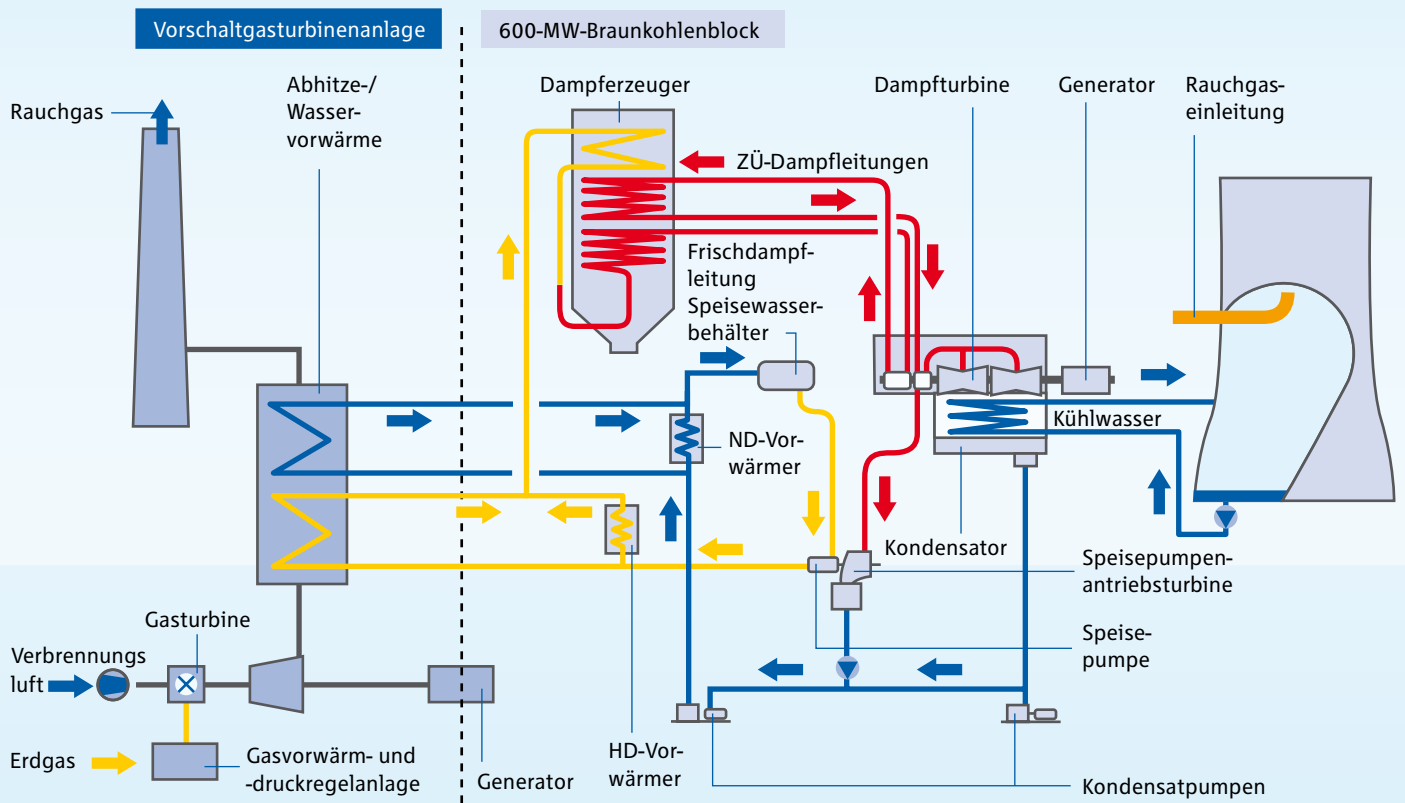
Vorschaltgasturbinenanlage

600-MW-Braunkohlenblock

Rauchgas

Abhitze-/ Wasser-vorwärme

Dampferzeuger

ZÜ-Dampfleitungen

Dampfturbine

Generator

Rauchgas-einleitung

Frischdampf-leitung

Speisewasser-behälter

ND-Vor-wärmer

Kühlwasser

Kondensator

Speisepumpen-antriebsturbine

Speise-pumpe

Gasturbine

Verbrennungs luft

Erdgas

Gasvorwärm- und -druckregelanlage

Generator

HD-Vor-wärmer

Kondensatpumpen